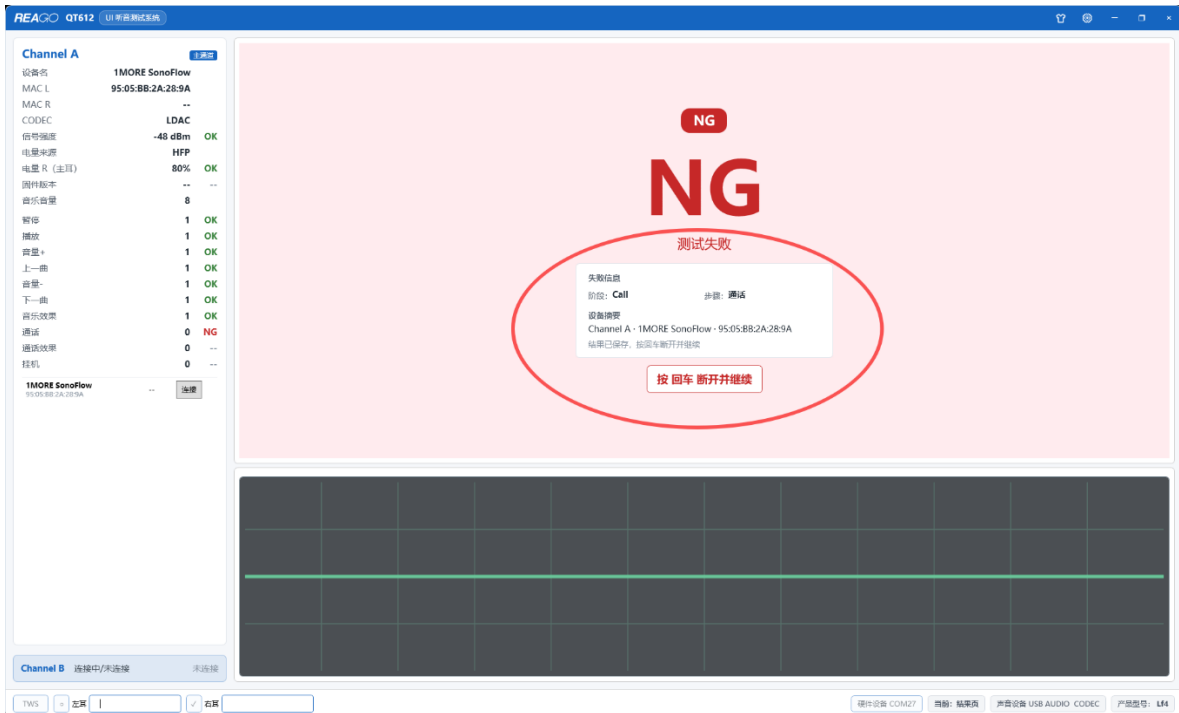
REAGO QT612 UI 听音测试系统

Channel A 主通道

| | | |
|---|---|---|
| 设备名 | 1MORE SonoFlow | |
| MAC L | 95:05:BB:2A:28:9A | |
| MAC R | -- | |
| CODEC | LDAC | |
| 信号强度 | -48 dBm | OK |
| 电量来源 | HFP | |
| 电量 R（主耳） | 80% | OK |
| 固件版本 | -- | -- |
| 音乐音量 | 8 | |
| 暂停 | 1 | OK |
| 播放 | 1 | OK |
| 音量+ | 1 | OK |
| 上一曲 | 1 | OK |
| 音量- | 1 | OK |
| 下一曲 | 1 | OK |
| 音乐效果 | 1 | OK |
| 通话 | 0 | NG |
| 通话效果 | 0 | -- |
| 挂机 | 0 | -- |

1MORE SonoFlow
95:05:BB:2A:28:9A -- 连接

Channel B 连接中/未连接 未连接

NG

NG

测试失败

失败信息
阶段: Call 步骤: 通话

设备摘要
Channel A · 1MORE SonoFlow · 95:05:BB:2A:28:9A
结果已保存，按回车断开并继续

按 回车 断开并继续

TWS ○ 左耳 ✓ 右耳

硬件设备 COM27 当前: 结果页 声音设备 USB AUDIO CODEC 产品型号: Lf4